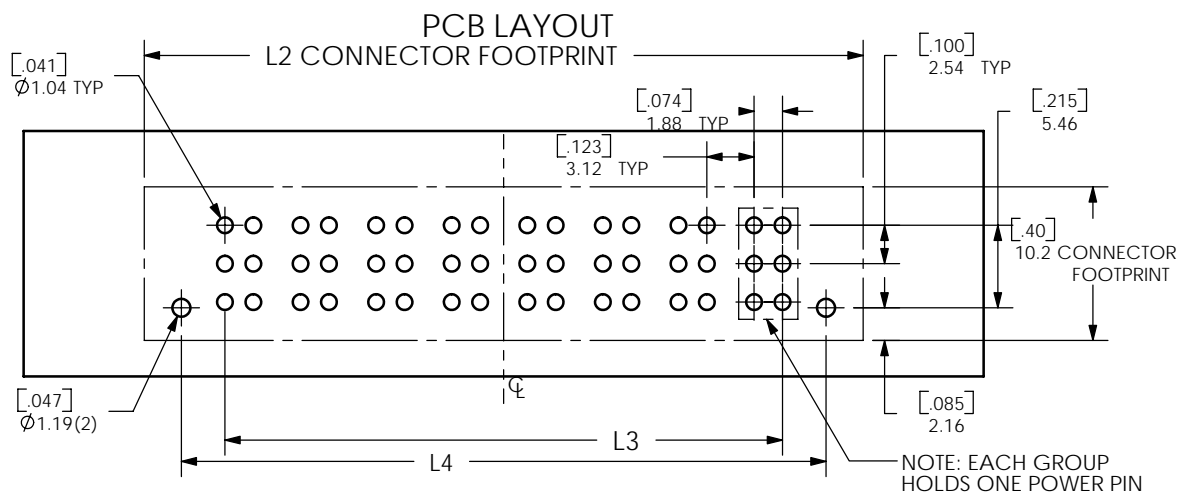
PCB LAYOUT

L2 CONNECTOR FOOTPRINT

[.041]
Ø1.04 TYP

[.100]
2.54 TYP

[.074]
1.88 TYP

[.215]
5.46

[.123]
3.12 TYP

[.40]
10.2 CONNECTOR FOOTPRINT

℄

[.047]
Ø1.19(2)

[.085]
2.16

L3

L4

NOTE: EACH GROUP HOLDS ONE POWER PIN